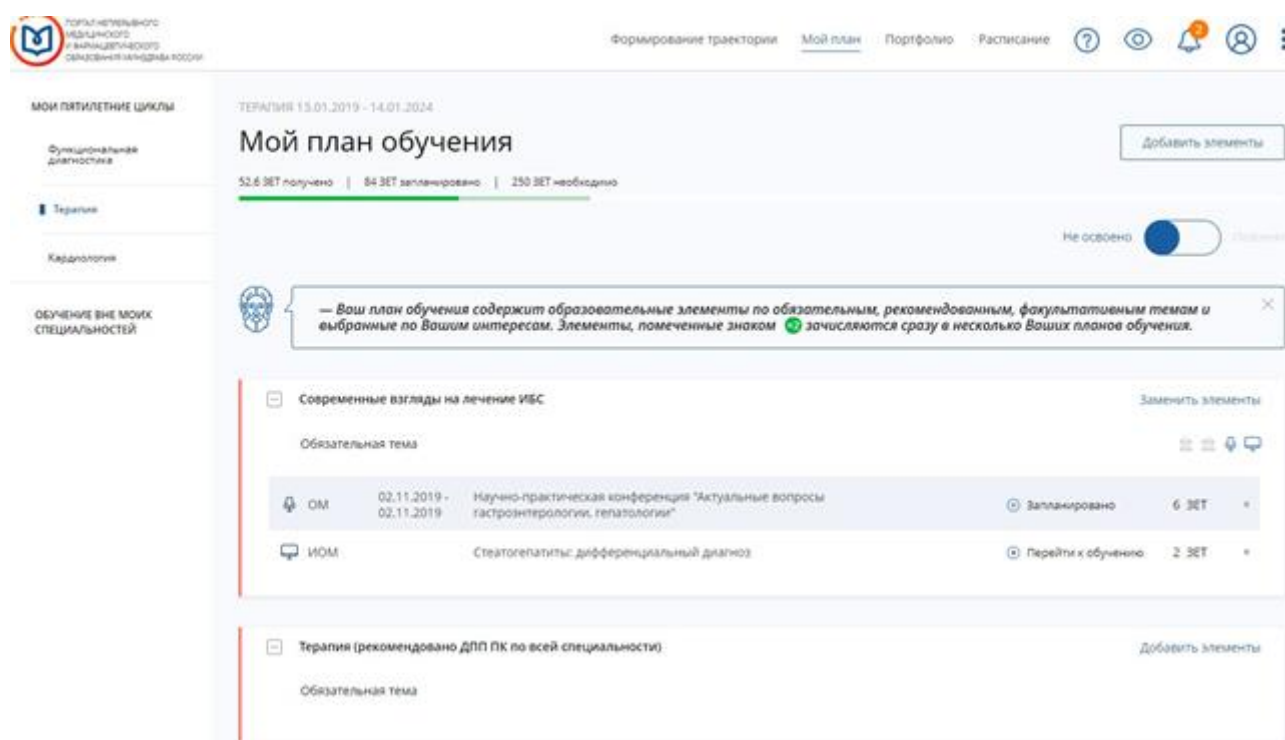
ПОРТАЛ НЕПРЕРЫВНОГО МЕДИЦИНСКОГО И ФАРМАЦЕВТИЧЕСКОГО ОБРАЗОВАНИЯ МИНЗДРАВА РОССИИ

Формирование траектории Мой план Портфолио Расписание

2

МОИ ПЯТИЛЕТНИЕ ЦИКЛЫ

Функциональная диагностика

Терапия

Кардиология

ОБУЧЕНИЕ ВНЕ МОИХ СПЕЦИАЛЬНОСТЕЙ

ТЕРАПИЯ 15.01.2019 - 14.01.2024

Мой план обучения

Добавить элементы

52.6 ЗЕТ получено | 84 ЗЕТ запланировано | 250 ЗЕТ необходимо

Не освоено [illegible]

— Ваш план обучения содержит образовательные элементы по обязательным, рекомендованным, факультативным темам и выбранные по Вашим интересам. Элементы, помеченные знаком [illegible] зачисляются сразу в несколько Ваших планов обучения.

Современные взгляды на лечение ИБС

Заменить элементы

Обязательная тема

| | | | | |
|---|---|---|---|---|
| ОМ | 02.11.2019 - 02.11.2019 | Научно-практическая конференция "Актуальные вопросы гастроэнтерологии, гепатологии" | Запланировано | 6 ЗЕТ |
| ИОМ | | Стеатогепатиты: дифференциальный диагноз | Перейти к обучению | 2 ЗЕТ |

Терапия (рекомендовано ДПП ПК по всей специальности)

Добавить элементы

Обязательная тема